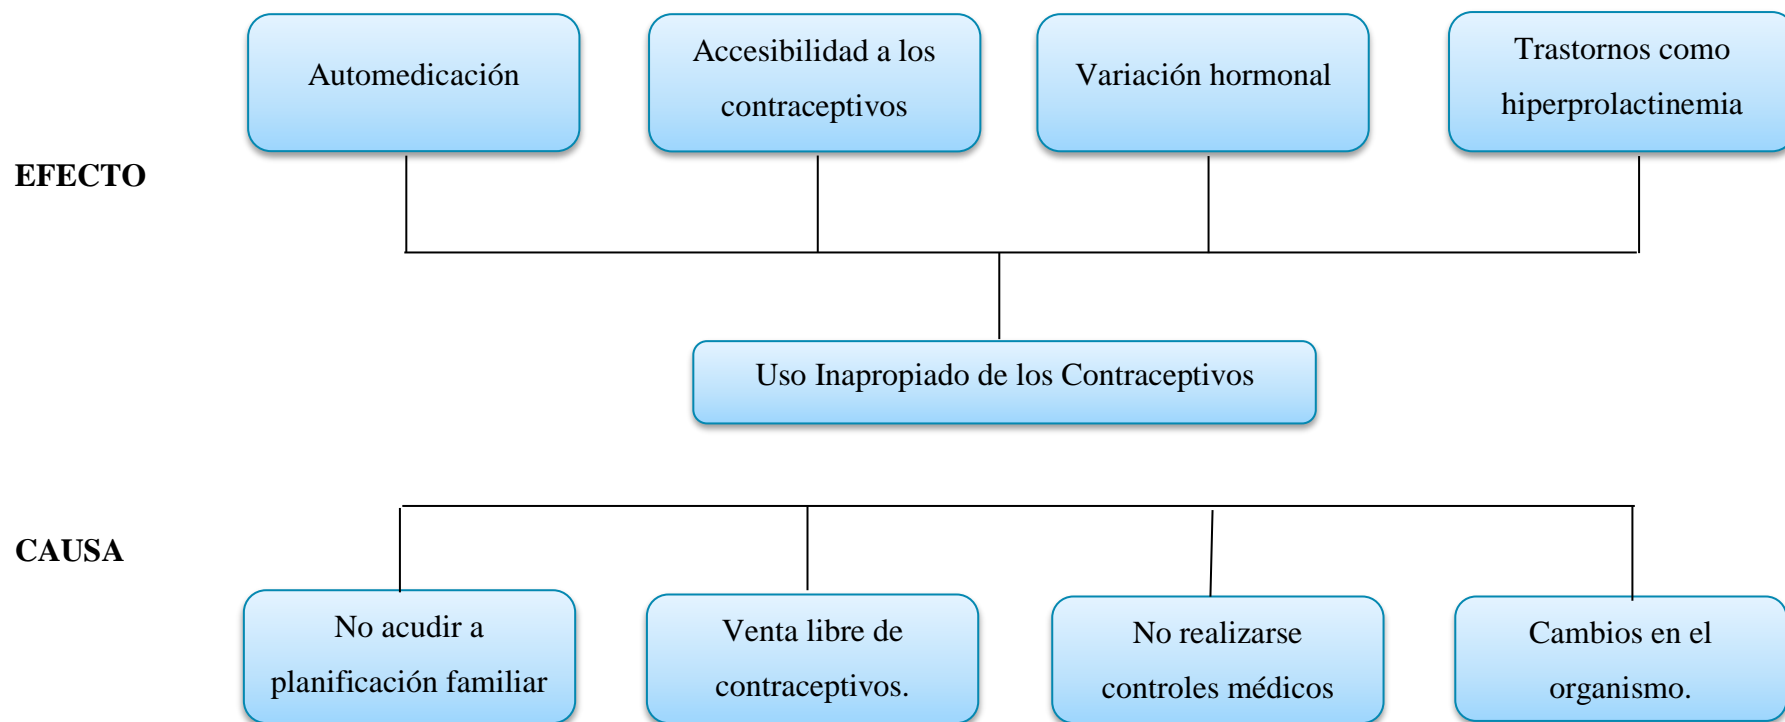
Automedicación

Accesibilidad a los contraceptivos

Variación hormonal

Trastornos como hiperprolactinemia

EFECTO

Uso Inapropiado de los Contraceptivos

CAUSA

No acudir a planificación familiar

Venta libre de contraceptivos.

No realizarse controles médicos

Cambios en el organismo.